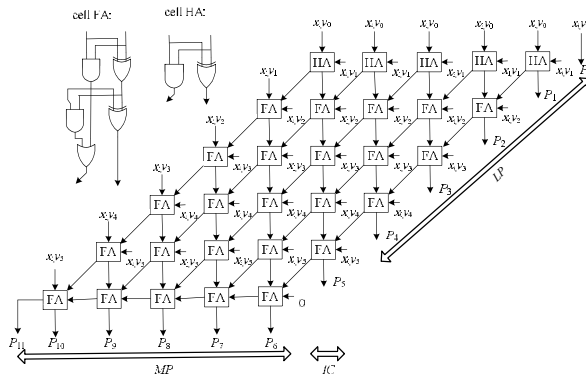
cell FA:

cell HA:

$x_iy_0$ $x_iy_0$ $x_iy_0$ $x_iy_0$ $x_iy_0$ $x_iy_0$

HA HA HA HA HA

$x_iy_1$ $x_iy_1$ $x_iy_1$ $x_iy_1$ $x_iy_1$ $x_iy_1$ $P_0$

FA FA FA FA FA $P_1$

$x_iy_2$ $x_iy_2$ $x_iy_2$ $x_iy_2$ $x_iy_2$ $x_iy_2$

FA FA FA FA FA $P_2$

$x_iy_3$ $x_iy_3$ $x_iy_3$ $x_iy_3$ $x_iy_3$ $x_iy_3$

FA FA FA FA FA $P_3$

$x_iy_4$ $x_iy_4$ $x_iy_4$ $x_iy_4$ $x_iy_4$ $x_iy_4$

FA FA FA FA FA $P_4$

$x_iy_5$ $x_iy_5$ $x_iy_5$ $x_iy_5$ $x_iy_5$ $x_iy_5$

FA FA FA FA FA $P_5$

FA FA FA FA FA 0

$P_{11}$ $P_{10}$ $P_9$ $P_8$ $P_7$ $P_6$

LP

MP

IC